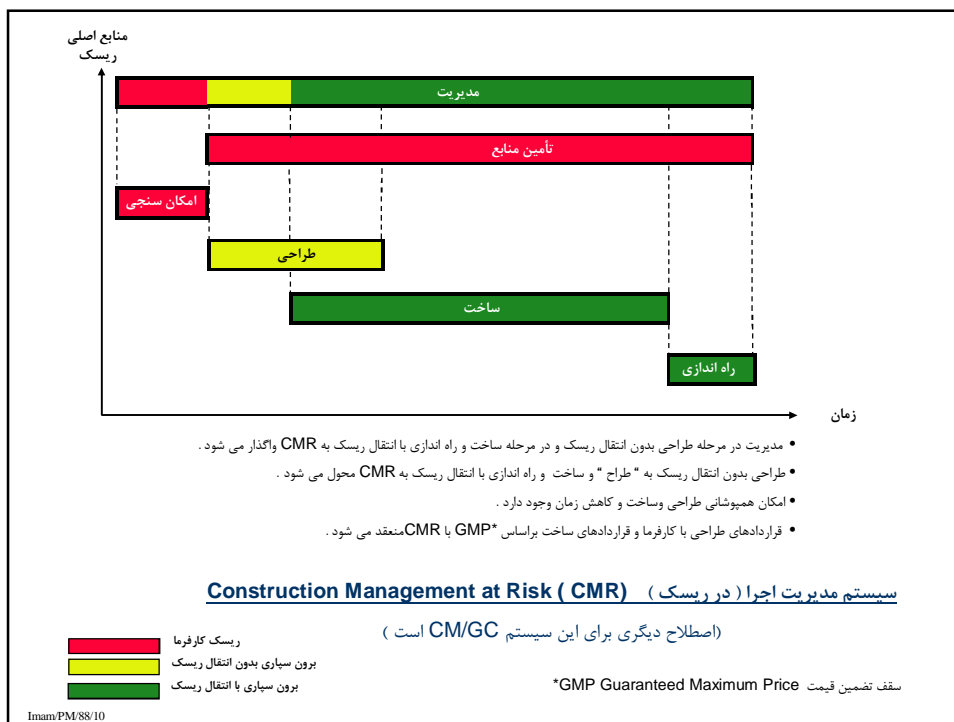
منابع اصلی ریسک

مدیریت

تأمین منابع

امکان سنجی

طراحی

ساخت

راه اندازی

زمان

• مدیریت در مرحله طراحی بدون انتقال ریسک و در مرحله ساخت و راه اندازی با انتقال ریسک به CMR واگذار می شود .

• طراحی بدون انتقال ریسک به " طراح " و ساخت و راه اندازی با انتقال ریسک به CMR محول می شود .

• امکان همپوشانی طراحی وساخت و کاهش زمان وجود دارد .

• قراردادهای طراحی با کارفرما و قراردادهای ساخت براساس GMP* با CMR منعقد می شود .

سیستم مدیریت اجرا ( در ریسک ) Construction Management at Risk ( CMR)

(اصطلاح دیگری برای این سیستم CM/GC است )

ریسک کارفرما

برون سپاری بدون انتقال ریسک

برون سپاری با انتقال ریسک

سقف تضمین قیمت *GMP Guaranteed Maximum Price

Imam/PM/88/10